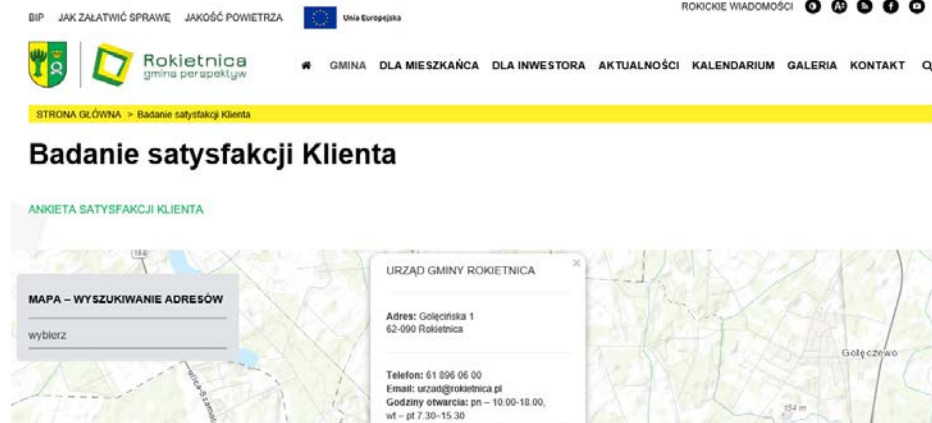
BIP JAK ZAŁATWIĆ SPRAWĘ JAKOŚĆ POWIETRZA Unia Europejska

ROKICKIE WIADOMOŚCI

Rokietnica gmina perspektyw

GMINA DLA MIESZKAŃCA DLA INWESTORA AKTUALNOŚCI KALENDARIUM GALERIA KONTAKT

STRONA GŁÓWNA > Badanie satysfakcji Klienta

Badanie satysfakcji Klienta

ANKIETA SATYSFAKCJI KLIENTA

MAPA – WYSZUKIWANIE ADRESÓW

wybierz

URZĄD GMINY ROKIETNICA

Adres: Golęcińska 1
62-090 Rokietnica

Telefon: 61 896 06 00
Email: urzad@rokietnica.pl
Godziny otwarcia: pn – 10.00-18.00, wt – pt 7.30–15.30

Golęczewo

154 m